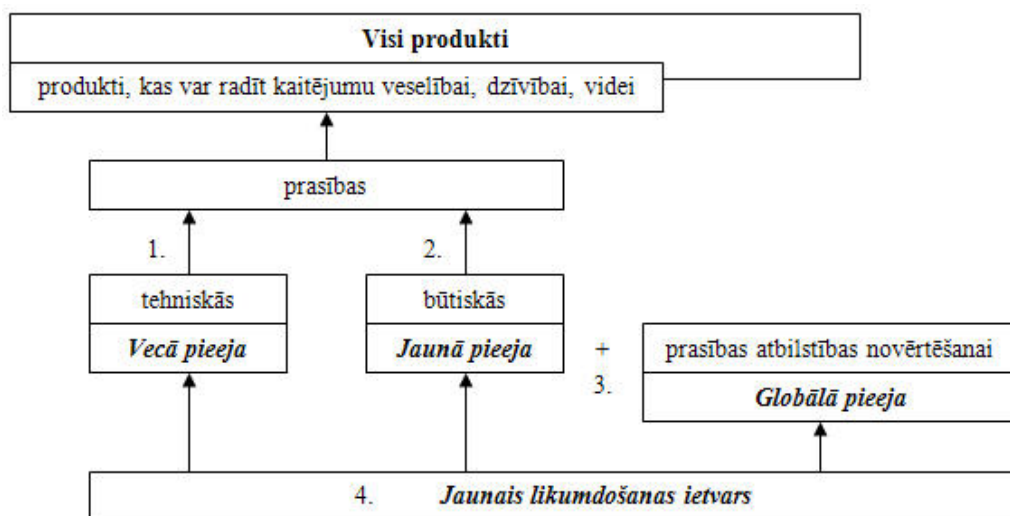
Visi produkti
produkti, kas var radīt kaitējumu veselībai, dzīvībai, videi

prasības

1.
tehniskās
*Vecā pieeja*

2.
būtiskās
*Jaunā pieeja*

+

prasības atbilstības novērtēšanai
3.
*Globālā pieeja*

4. *Jaunais likumdošanas ietvars*